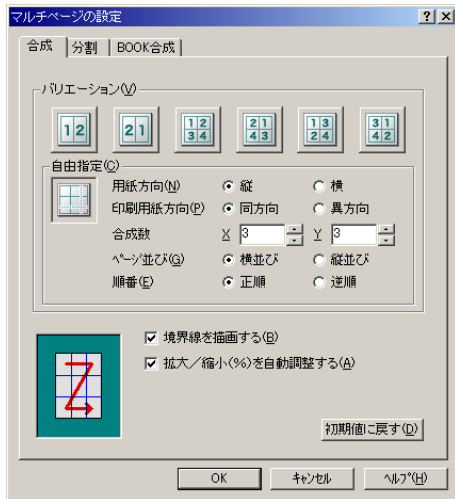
マルチページの設定

? X

合成 | 分割 | BOOK合成

バリエーション(V)

12 21 12 34 21 43 13 24 31 42

自由指定(C)

用紙方向(N) 縦 横

印刷用紙方向(P) 同方向 異方向

合成数 X 3 Y 3

ページ並び(G) 横並び 縦並び

順番(E) 正順 逆順

☑ 境界線を描画する(B)

☑ 拡大／縮小(%)を自動調整する(A)

初期値に戻す(D)

OK キャンセル ヘルプ(H)